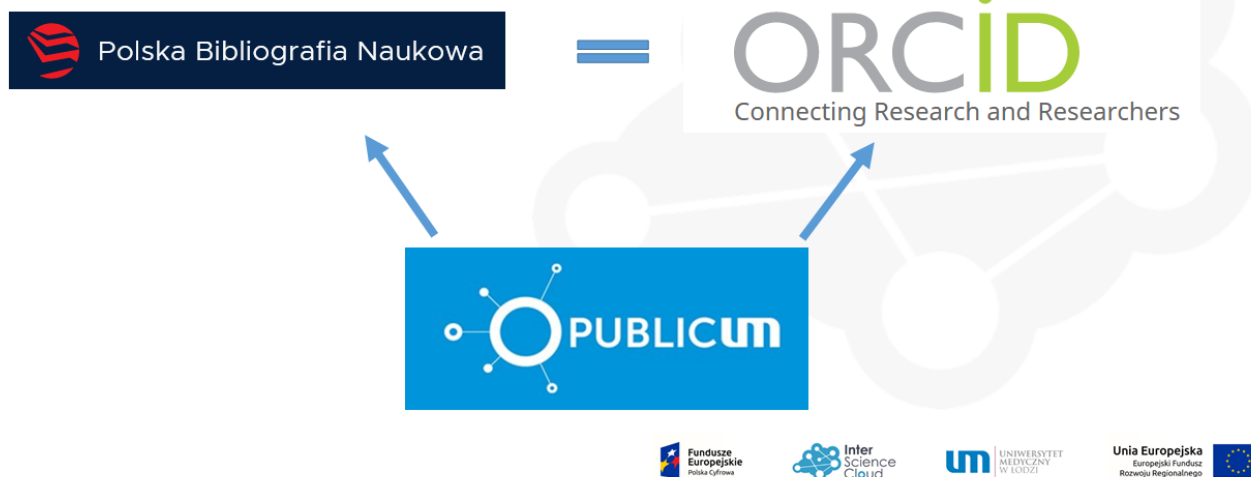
Polska Bibliografia Naukowa

ORCID
Connecting Research and Researchers

PUBLICUM

Fundusze Europejskie
Polska Cyfrowa

Inter Science Cloud

UM UNIWERSYTET MEDYCZNY W ŁODZI

Unia Europejska
Europejski Fundusz Rozwoju Regionalnego